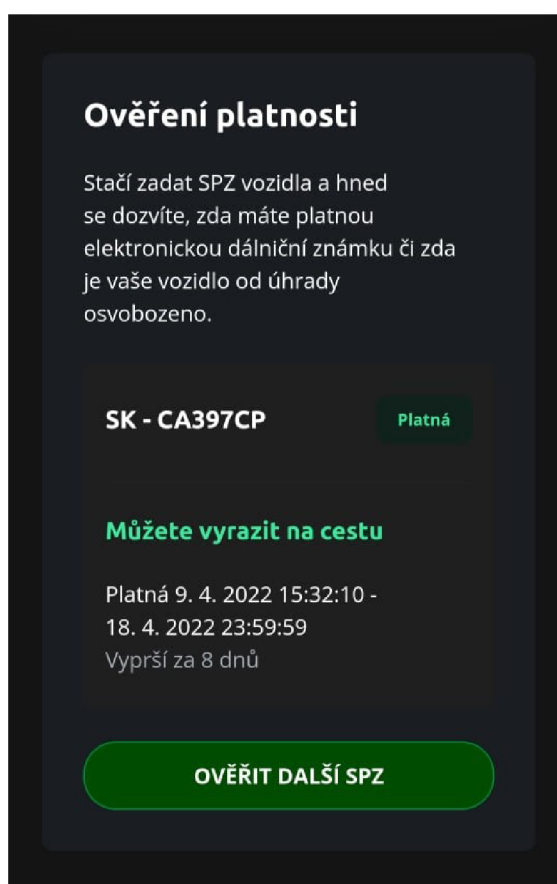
Ověření platnosti

Stačí zadat SPZ vozidla a hned se dozvíte, zda máte platnou elektronickou dálniční známku či zda je vaše vozidlo od úhrady osvobozeno.

SK - CA397CP

Platná

Můžete vyrazit na cestu

Platná 9. 4. 2022 15:32:10 - 18. 4. 2022 23:59:59
Vyprší za 8 dnů

OVĚŘIT DALŠÍ SPZ